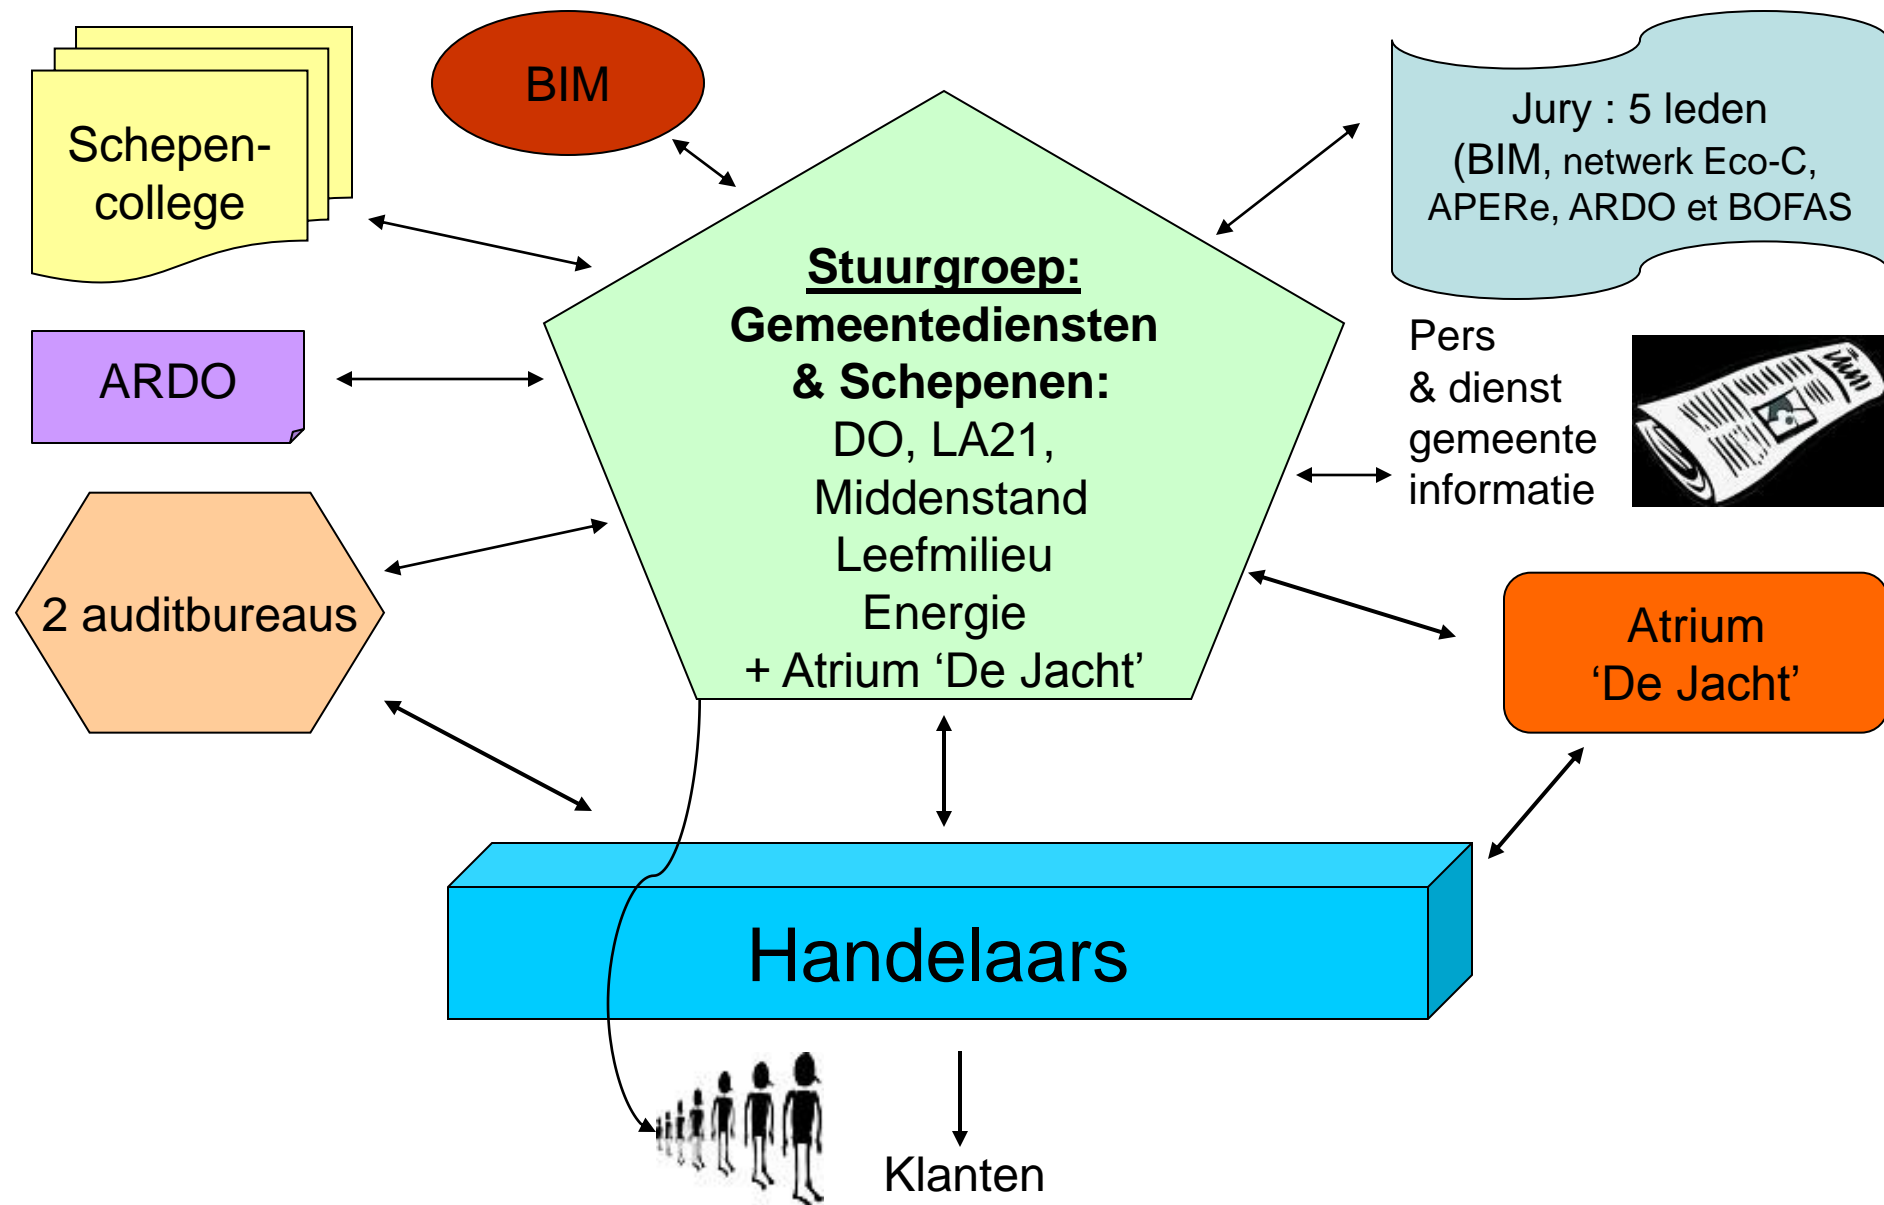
Schepencollege

BIM

Jury : 5 leden
(BIM, netwerk Eco-C, APERe, ARDO et BOFAS

ARDO

Stuurgroep:
Gemeentediensten & Schepenen:
DO, LA21,
Middenstand
Leefmilieu
Energie
+ Atrium ‘De Jacht’

Pers
& dienst
gemeente
informatie

2 auditbureaus

Atrium
‘De Jacht’

Handelaars

Klanten